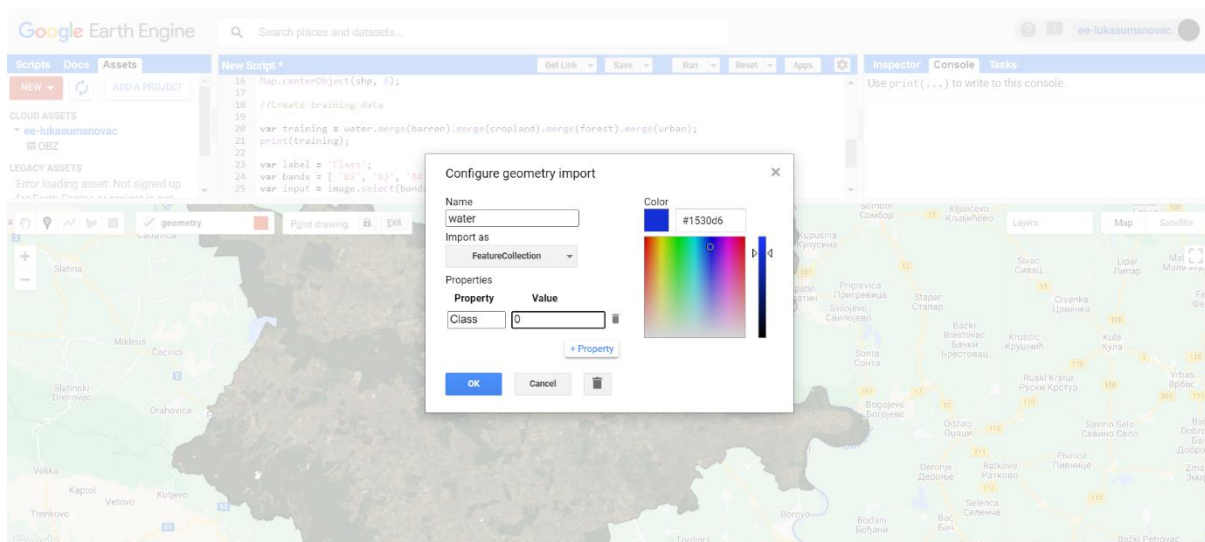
Google Earth Engine

Search places and datasets...

ee-lukasumanovac

Scripts Docs Assets

NEW

ADD A PROJECT

CLOUD ASSETS

ee-lukasumanovac

OBZ

LEGACY ASSETS

Error loading asset: Not signed up for Earth Engine or project is not

New Script *

Get Link Save Run Reset Apps

16 Map.centerObject(shp, 8);
17
18 //Create training data
19
20 var training = water.merge(barren).merge(cropland).merge(forest).merge(urban);
21 print(training);
22
23 var label = 'Class';
24 var bands = [ 'B2', 'B3', 'B4
25 var input = image.select(bands

Inspector Console Tasks

Use print(...) to write to this console.

geometry

Point drawing. Exit

Configure geometry import

Name

water

Import as

FeatureCollection

Properties

| Property | Value |
|---|---|
| Class | 0 |

+ Property

OK Cancel

Color

#1530d6

Layers

Map Satellite

Slatina

Mikleuš

Čačinci

Slatinski Drenovac

Orahovica

Velika

Kaptol

Vetovo

Kutjevo

Trenkovo

Sombor Сомбор

Klijicevo Кљајићево

Kupusina Купусина

Prigrevica Пригревица

Svilojevo Свилојево

Stapar Стапар

Sivac Сивац

Crvenka Црвенка

Lipar Липар

Bački Brestovac Бачки Брестовац

Kruščić Крушчић

Kula Кула

Sonta Сонта

Ruski Krstur Руски Крстур

Vrbas Врбас

Bogojevo Богојево

Odžaci Оџаци

Savino Selo Савино Село

Deronje Дероње

Ratkovo Ратково

Pivnice Пивнице

Selenča Селенча

Bač Бач

Bođani Бођани

Borovo

Tordinci

Bački Petrovac